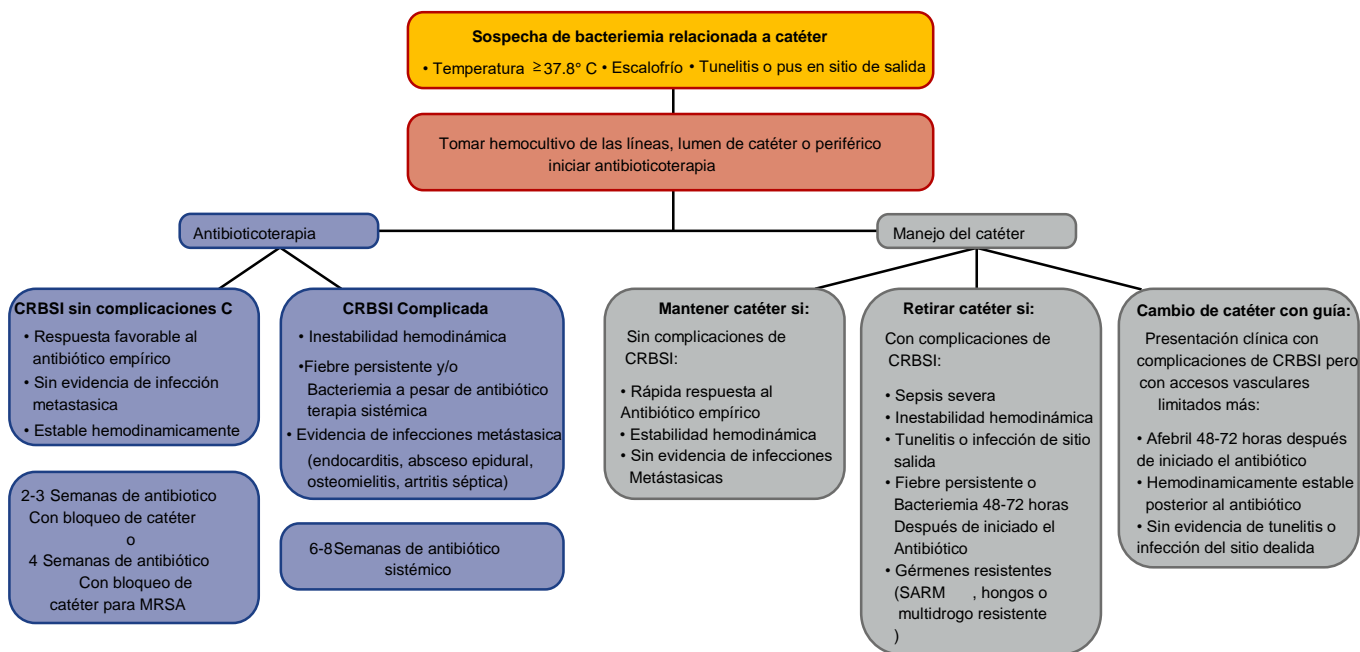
Sospecha de bacteriemia relacionada a catéter
• Temperatura $\geq$37.8° C • Escalofrío • Tunelitis o pus en sitio de salida

Tomar hemocultivo de las líneas, lumen de catéter o periférico iniciar antibioticoterapia

Antibioticoterapia

Manejo del catéter

CRBSI sin complicaciones C
• Respuesta favorable al antibiótico empírico
• Sin evidencia de infección metastasica
• Estable hemodinamicamente

2-3 Semanas de antibiotico
Con bloqueo de catéter
o
4 Semanas de antibiótico
Con bloqueo de catéter para MRSA

CRBSI Complicada
• Inestabilidad hemodinámica
•Fiebre persistente y/o Bacteriemia a pesar de antibiótico terapia sistémica
• Evidencia de infecciones metástasica (endocarditis, absceso epidural, osteomielitis, artritis séptica)

6-8Semanas de antibiótico sistémico

Mantener catéter si:
Sin complicaciones de CRBSI:
• Rápida respuesta al Antibiótico empírico
• Estabilidad hemodinámica
• Sin evidencia de infecciones Metástasicas

Retirar catéter si:
Con complicaciones de CRBSI:
• Sepsis severa
• Inestabilidad hemodinámica
• Tunelitis o infección de sitio salida
• Fiebre persistente o Bacteriemia 48-72 horas Después de iniciado el Antibiótico
• Gérmenes resistentes (SARM , hongos o multidrogo resistente )

Cambio de catéter con guía:
Presentación clínica con complicaciones de CRBSI pero con accesos vasculares limitados más:
• Afebril 48-72 horas después de iniciado el antibiótico
• Hemodinamicamente estable posterior al antibiótico
• Sin evidencia de tunelitis o infección del sitio dealida